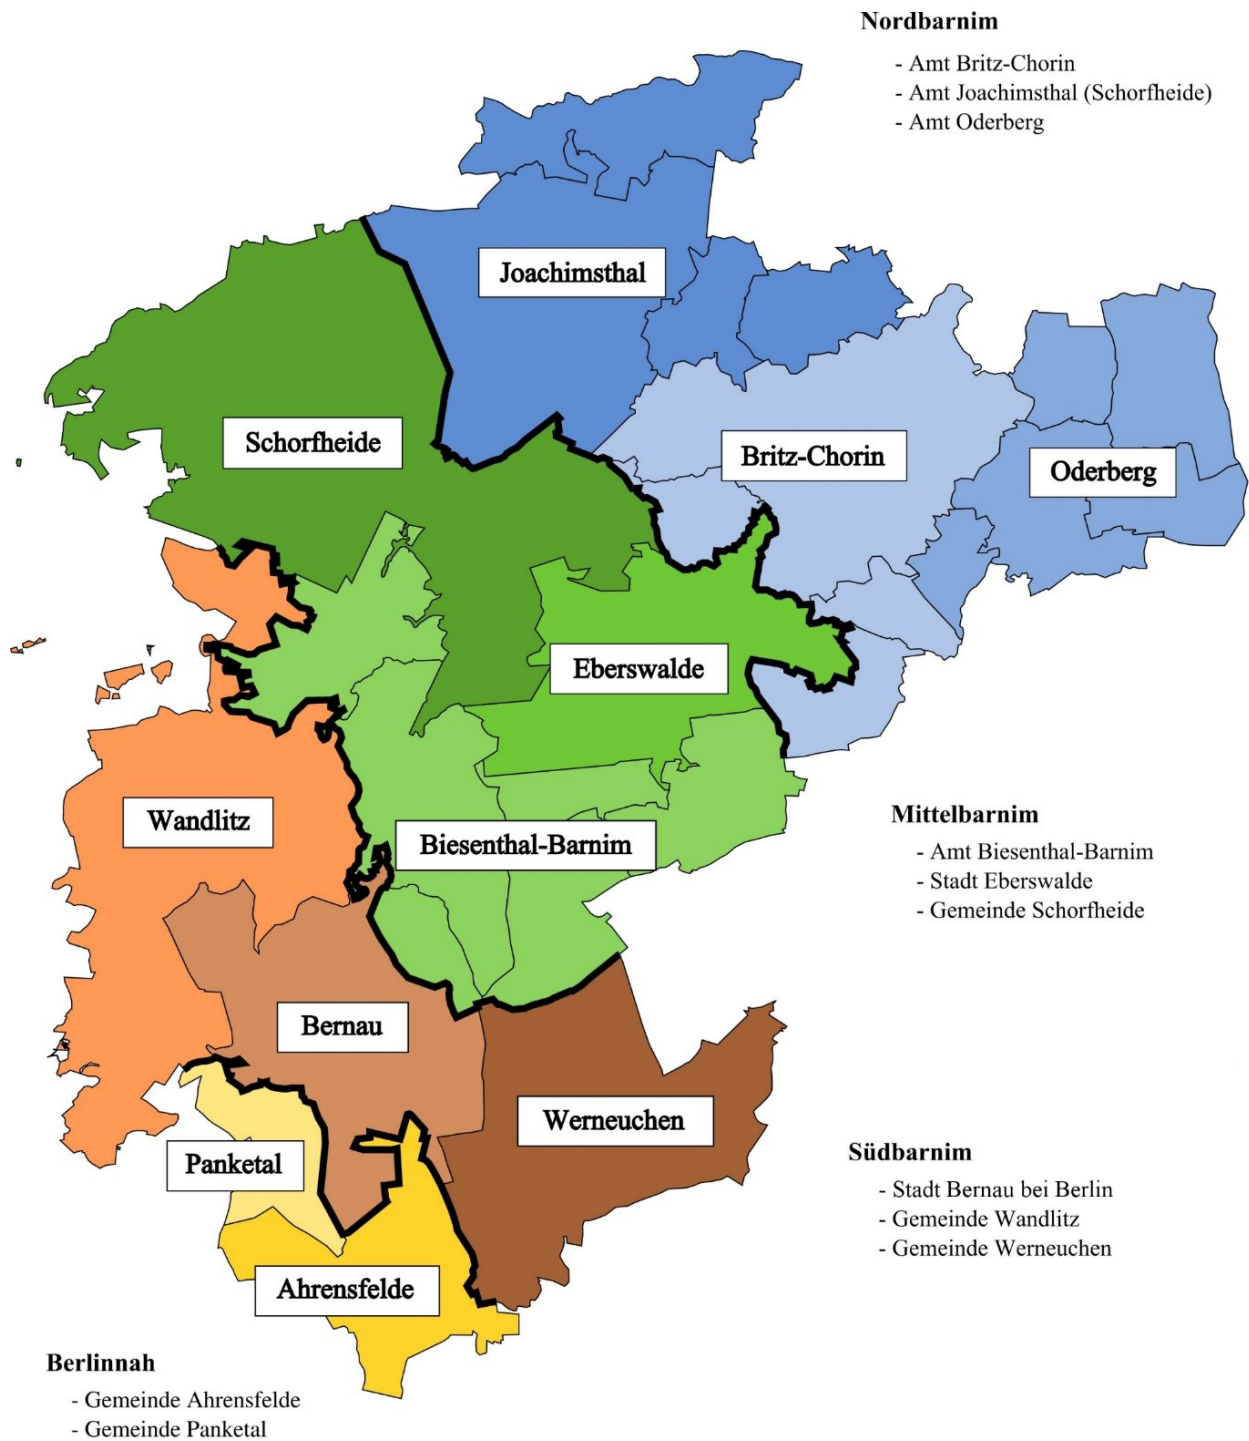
Nordbarnim
- Amt Britz-Chorin
- Amt Joachimsthal (Schorfheide)
- Amt Oderberg

Joachimsthal

Schorfheide

Britz-Chorin

Oderberg

Eberswalde

Wandlitz

Biesenthal-Barnim

Mittelbarnim
- Amt Biesenthal-Barnim
- Stadt Eberswalde
- Gemeinde Schorfheide

Bernau

Werneuchen

Panketal

Südbarnim
- Stadt Bernau bei Berlin
- Gemeinde Wandlitz
- Gemeinde Werneuchen

Ahrensfelde

Berlinnah
- Gemeinde Ahrensfelde
- Gemeinde Panketal